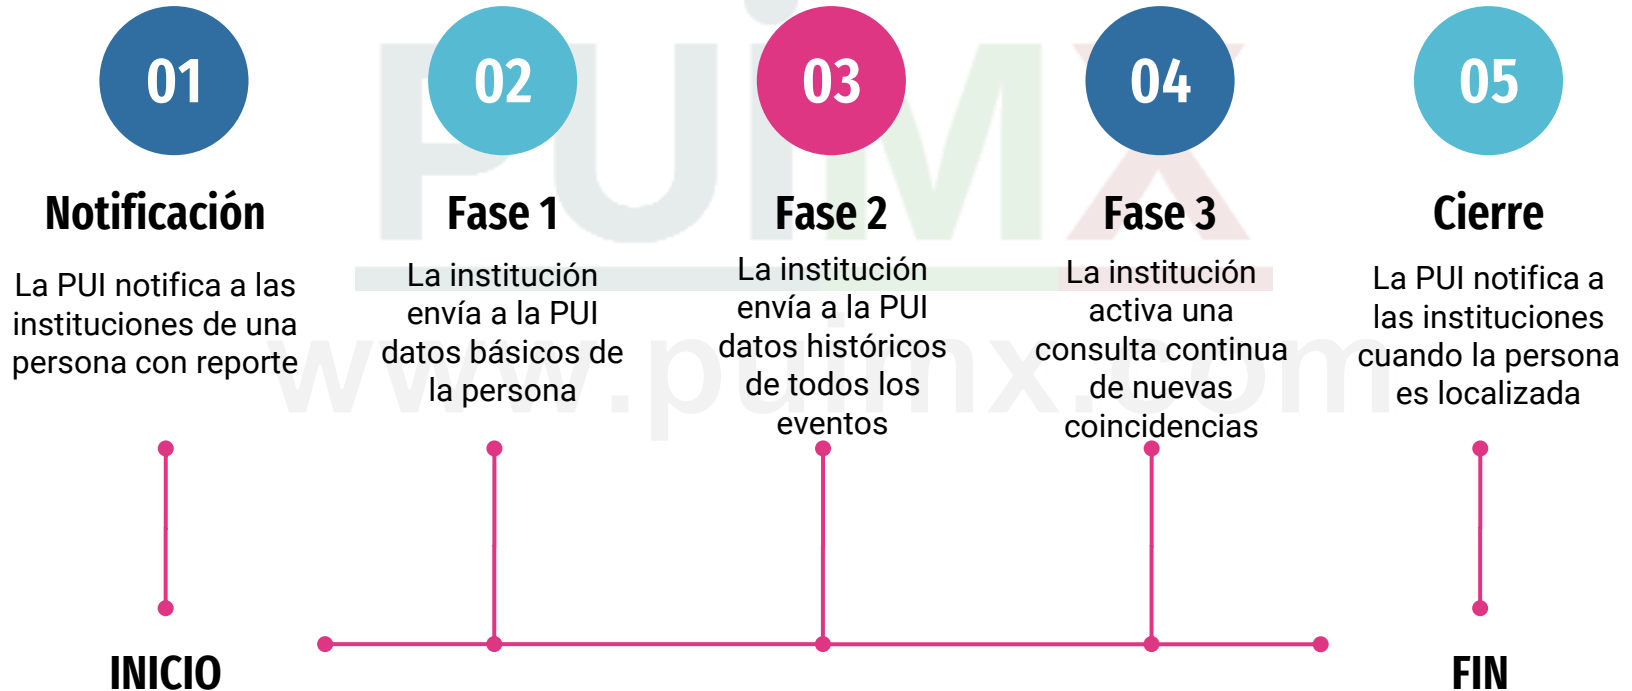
01

Notificación

La PUI notifica a las instituciones de una persona con reporte

02

Fase 1

La institución envía a la PUI datos básicos de la persona

03

Fase 2

La institución envía a la PUI datos históricos de todos los eventos

04

Fase 3

La institución activa una consulta continua de nuevas coincidencias

05

Cierre

La PUI notifica a las instituciones cuando la persona es localizada

PUIMX
www.puimx.com

INICIO

FIN